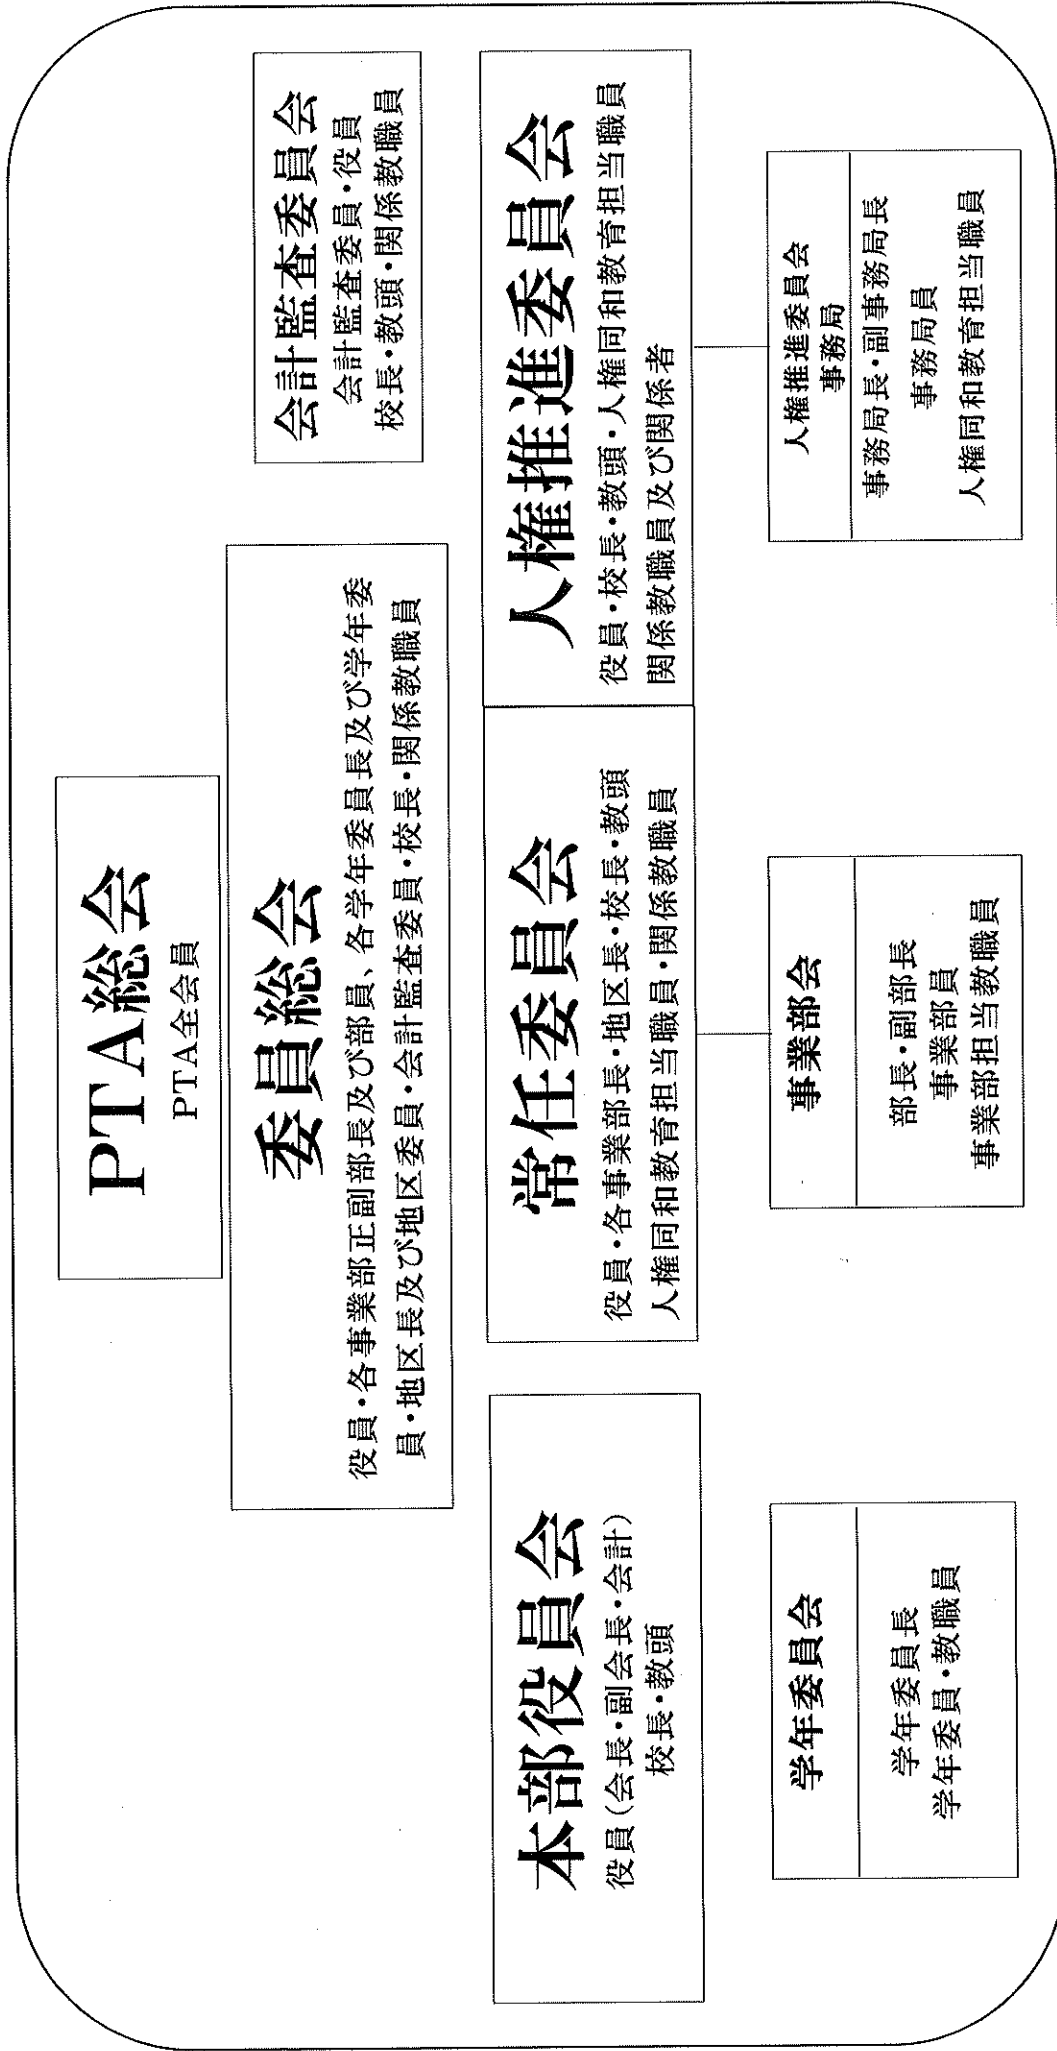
PTA総会
PTA全会員

委員総会
役員・各事業部正副部長及び部員、各学年委員長及び学年委員・地区長及び地区委員・会計監査委員・校長・関係教職員

会計監査委員会
会計監査委員・役員
校長・教頭・関係教職員

人権推進委員会
役員・校長・教頭・人権同和教育担当職員
関係教職員及び関係者

人権推進委員会
事務局
事務局長・副事務局長
事務局員
人権同和教育担当職員

常任委員会
役員・各事業部長・地区長・校長・教頭
人権同和教育担当職員・関係教職員

事業部会
部長・副部長
事業部員
事業部担当教職員

本部役員会
役員（会長・副会長・会計）
校長・教頭

学年委員会
学年委員長
学年委員・教職員